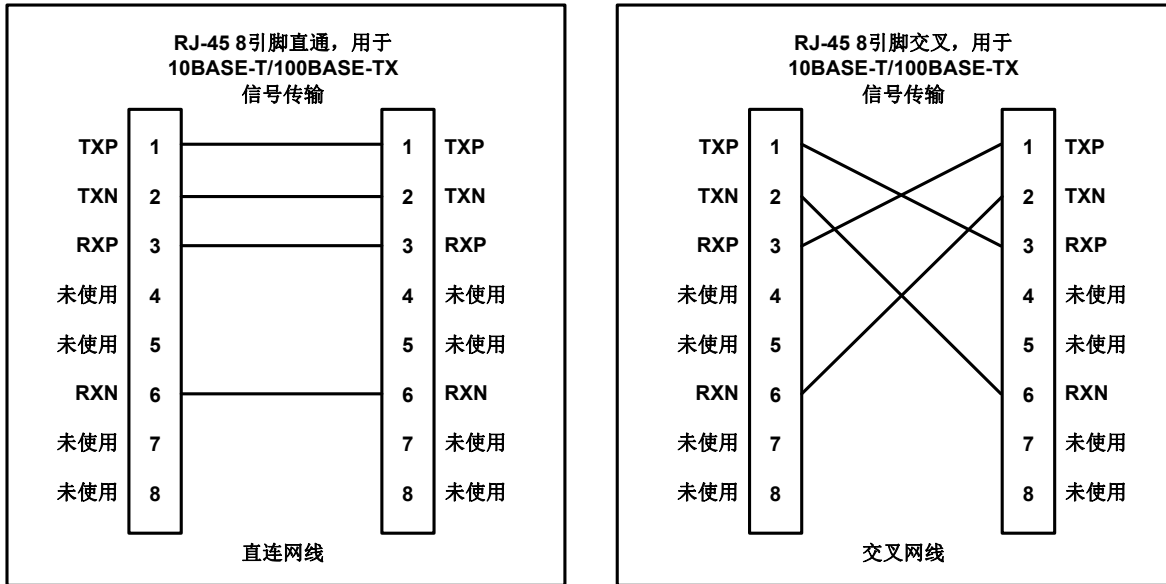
RJ-45 8引脚直通，用于 10BASE-T/100BASE-TX 信号传输

TXP 1 — 1 TXP
TXN 2 — 2 TXN
RXP 3 — 3 RXP
未使用 4 — 4 未使用
未使用 5 — 5 未使用
RXN 6 — 6 RXN
未使用 7 — 7 未使用
未使用 8 — 8 未使用

直连网线

RJ-45 8引脚交叉，用于 10BASE-T/100BASE-TX 信号传输

TXP 1 — 1 TXP
TXN 2 — 2 TXN
RXP 3 — 3 RXP
未使用 4 — 4 未使用
未使用 5 — 5 未使用
RXN 6 — 6 RXN
未使用 7 — 7 未使用
未使用 8 — 8 未使用

交叉网线